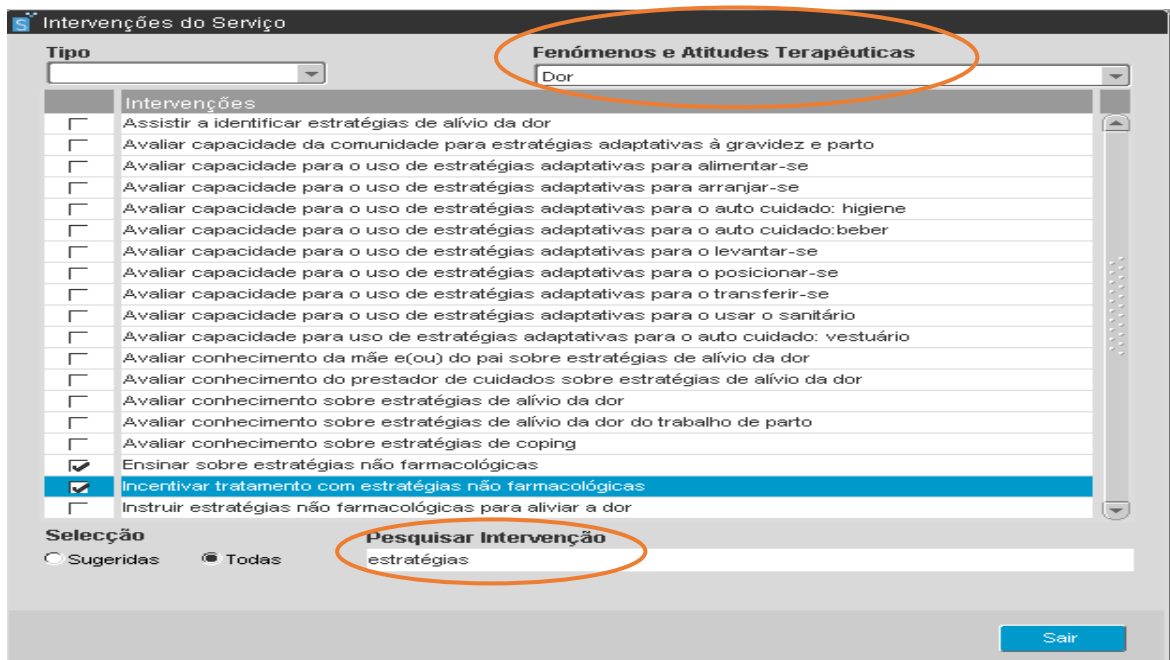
Intervenções do Serviço

Tipo

Fenómenos e Atitudes Terapêuticas

Dor

Intervenções

Assistir a identificar estratégias de alívio da dor
Avaliar capacidade da comunidade para estratégias adaptativas à gravidez e parto
Avaliar capacidade para o uso de estratégias adaptativas para alimentar-se
Avaliar capacidade para o uso de estratégias adaptativas para arranjar-se
Avaliar capacidade para o uso de estratégias adaptativas para o auto cuidado: higiene
Avaliar capacidade para o uso de estratégias adaptativas para o auto cuidado:beber
Avaliar capacidade para o uso de estratégias adaptativas para o levantar-se
Avaliar capacidade para o uso de estratégias adaptativas para o posicionar-se
Avaliar capacidade para o uso de estratégias adaptativas para o transferir-se
Avaliar capacidade para o uso de estratégias adaptativas para o usar o sanitário
Avaliar capacidade para uso de estratégias adaptativas para o auto cuidado: vestuário
Avaliar conhecimento da mãe e(ou) do pai sobre estratégias de alívio da dor
Avaliar conhecimento do prestador de cuidados sobre estratégias de alívio da dor
Avaliar conhecimento sobre estratégias de alívio da dor
Avaliar conhecimento sobre estratégias de alívio da dor do trabalho de parto
Avaliar conhecimento sobre estratégias de coping
Ensinar sobre estratégias não farmacológicas
Incentivar tratamento com estratégias não farmacológicas
Instruir estratégias não farmacológicas para aliviar a dor

Selecção
Sugeridas
Todas

Pesquisar Intervenção
estratégias

Sair